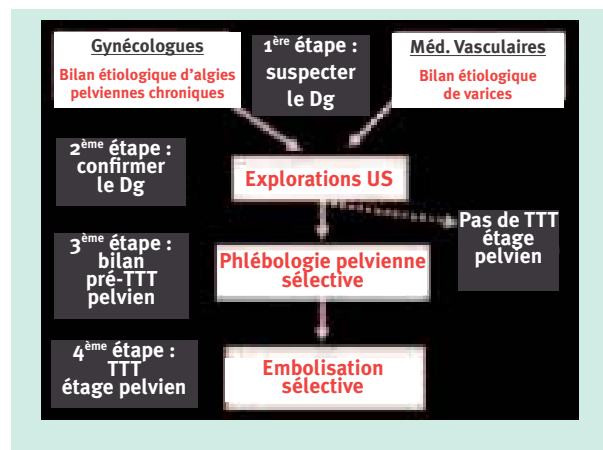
Gynécologues
Bilan étiologique d'algies pelviennes chroniques

1$^{ère}$ étape : suspecter le Dg

Méd. Vasculaires
Bilan étiologique de varices

2$^{ème}$ étape : confirmer le Dg

Explorations US

Pas de TTT étage pelvien

3$^{ème}$ étape : bilan pré-TTT pelvien

Phlébologie pelvienne sélective

4$^{ème}$ étape : TTT étage pelvien

Embolisation sélective